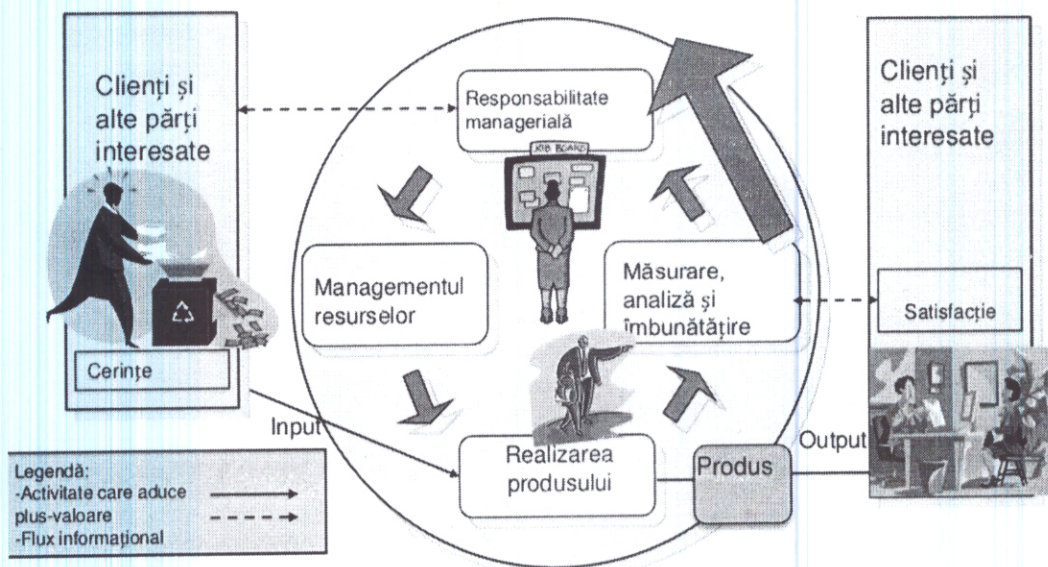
Clienţi şi alte părţi interesate

Cerinţe

Responsabilitate managerială

JOB BOARD

Managementul resurselor

Măsurare, analiză şi îmbunătăţire

Realizarea produsului

Produs

Input

Output

Clienţi şi alte părţi interesate

Satisfacţie

Legendă:
-Activitate care aduce plus-valoare
-Flux informaţional